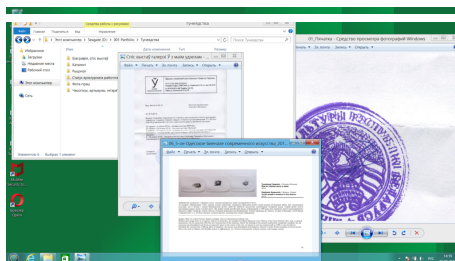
Средства работы с рисунками
Управление
Тучивенства
Этот компьютер › Tarsgaleri (D:) › 001 Portfolio › Тучивенства
Избранное
Загрузки
Недавние места
Рабочий стол
Этот компьютер
Сеть
Имя
Благодарн. слоп. мастер
Дипломы
Каталоги
Лицензии
Статус преподавателя
Фото галереи
Участники, артмарты, литерати
Элементов: 6   Выбран 1 элемент
СПб. Золотой галерея 'Г.З.' в моём архиве...
Файл ▾   Печать ▾   Эл. почта   Запись ▾   Открыть ▾
01_Печатка - Средство просмотра фотографий Windows
Файл ▾   Печать ▾   Эл. почта   Запись ▾   Открыть ▾
06_3-ая Одесская биеннале современного искусства_2011...
Файл ▾   Печать ▾   Эл. почта   Запись ▾   Открыть ▾